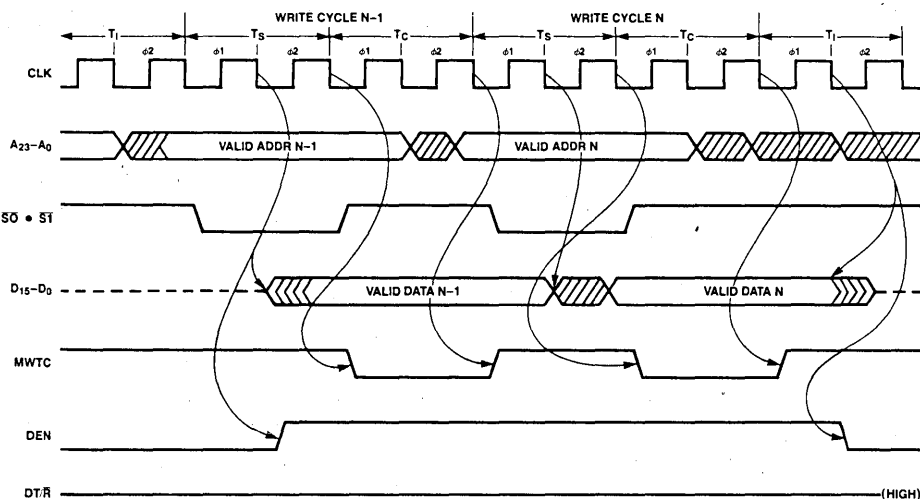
WRITE CYCLE N−1

WRITE CYCLE N

$T_I$

$T_S$

$T_C$

$T_S$

$T_C$

$T_I$

$\phi2$

$\phi1$

$\phi2$

$\phi1$

$\phi2$

$\phi1$

$\phi2$

$\phi1$

$\phi2$

$\phi1$

$\phi2$

CLK

$A_{23}-A_0$

VALID ADDR N−1

VALID ADDR N

$\overline{S0} \bullet \overline{S1}$

$D_{15}-D_0$

VALID DATA N−1

VALID DATA N

MWTC

DEN

$DT/\overline{R}$

(HIGH)